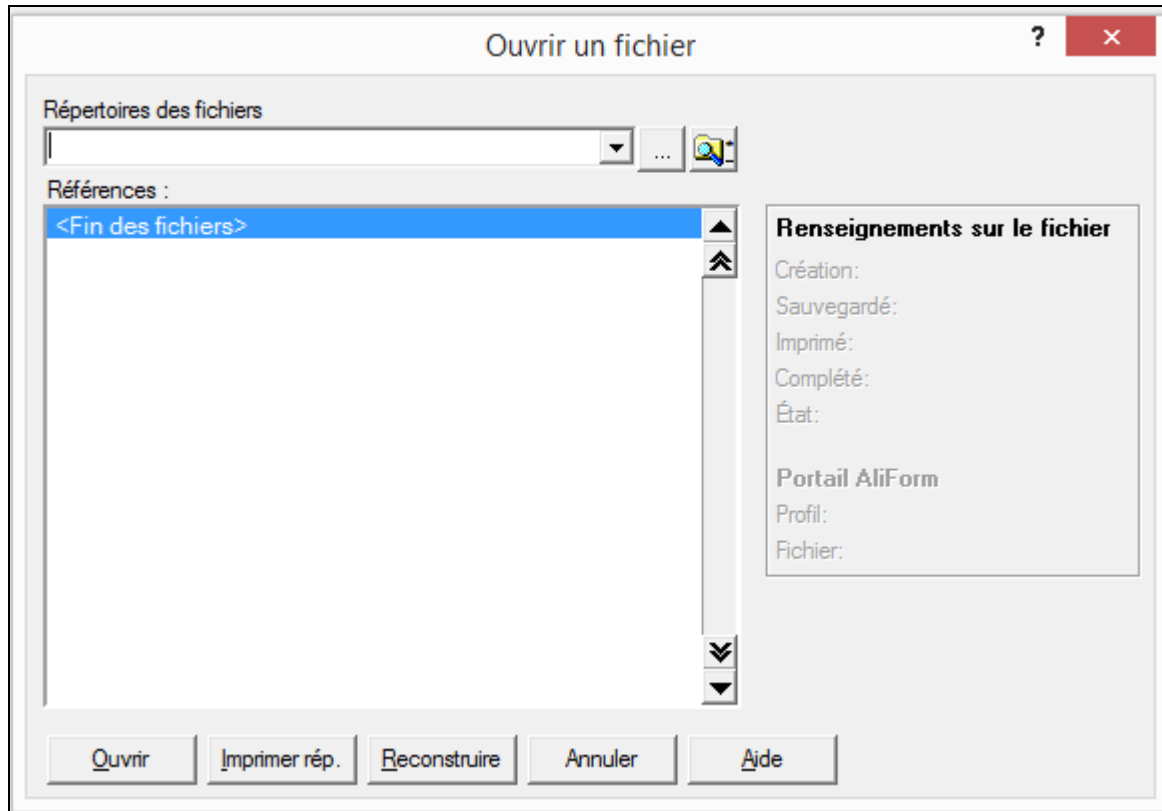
Ouvrir un fichier

?

Répertoires des fichiers

...

Références :

<Fin des fichiers>

Renseignements sur le fichier

Création:

Sauvegardé:

Imprimé:

Complété:

État:

Portail AliForm

Profil:

Fichier:

Ouvrir

Imprimer rép.

Reconstruire

Annuler

Aide